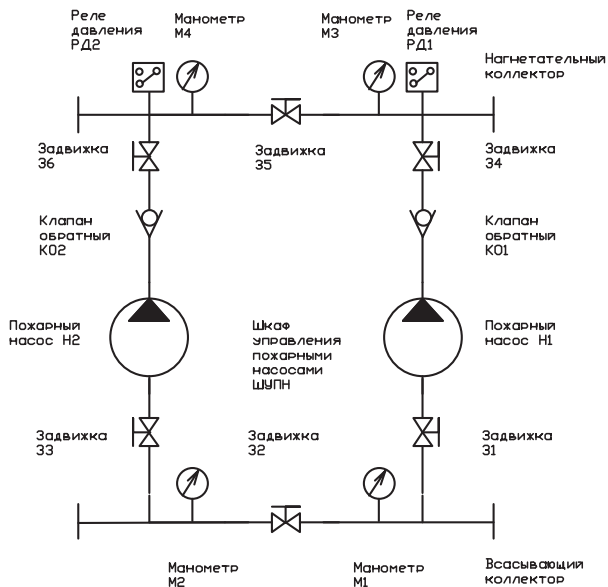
Реле давления РД2

Манометр М4

Манометр М3

Реле давления РД1

Нагнетательный коллектор

Задвижка З6

Задвижка З5

Задвижка З4

Клапан обратный КО2

Клапан обратный КО1

Пожарный насос Н2

Шкаф управления пожарными насосами ШУПН

Пожарный насос Н1

Задвижка З3

Задвижка З2

Задвижка З1

Манометр М2

Манометр М1

Всасывающий коллектор